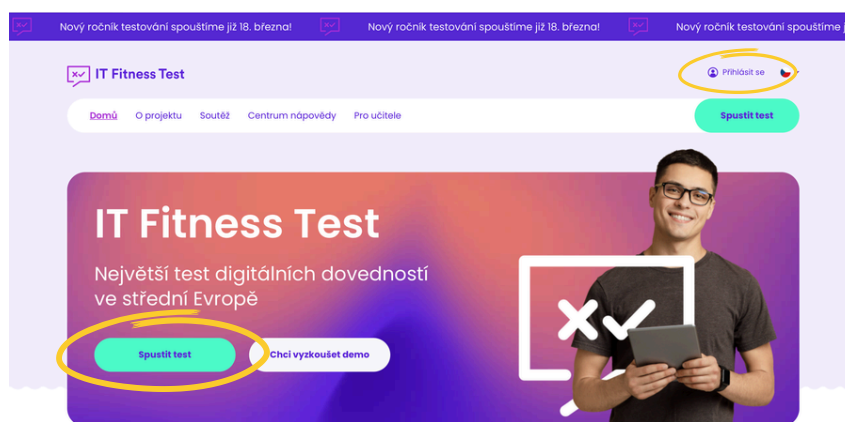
Nový ročník testování spouštíme již 18. března!   Nový ročník testování spouštíme již 18. března!   Nový ročník testování spouštíme již 18. března!

IT Fitness Test

Přihlásit se

Domů   O projektu   Soutěž   Centrum nápovědy   Pro učitele

Spustit test

IT Fitness Test

Největší test digitálních dovedností ve střední Evropě

Spustit test

Chci vyzkoušet demo